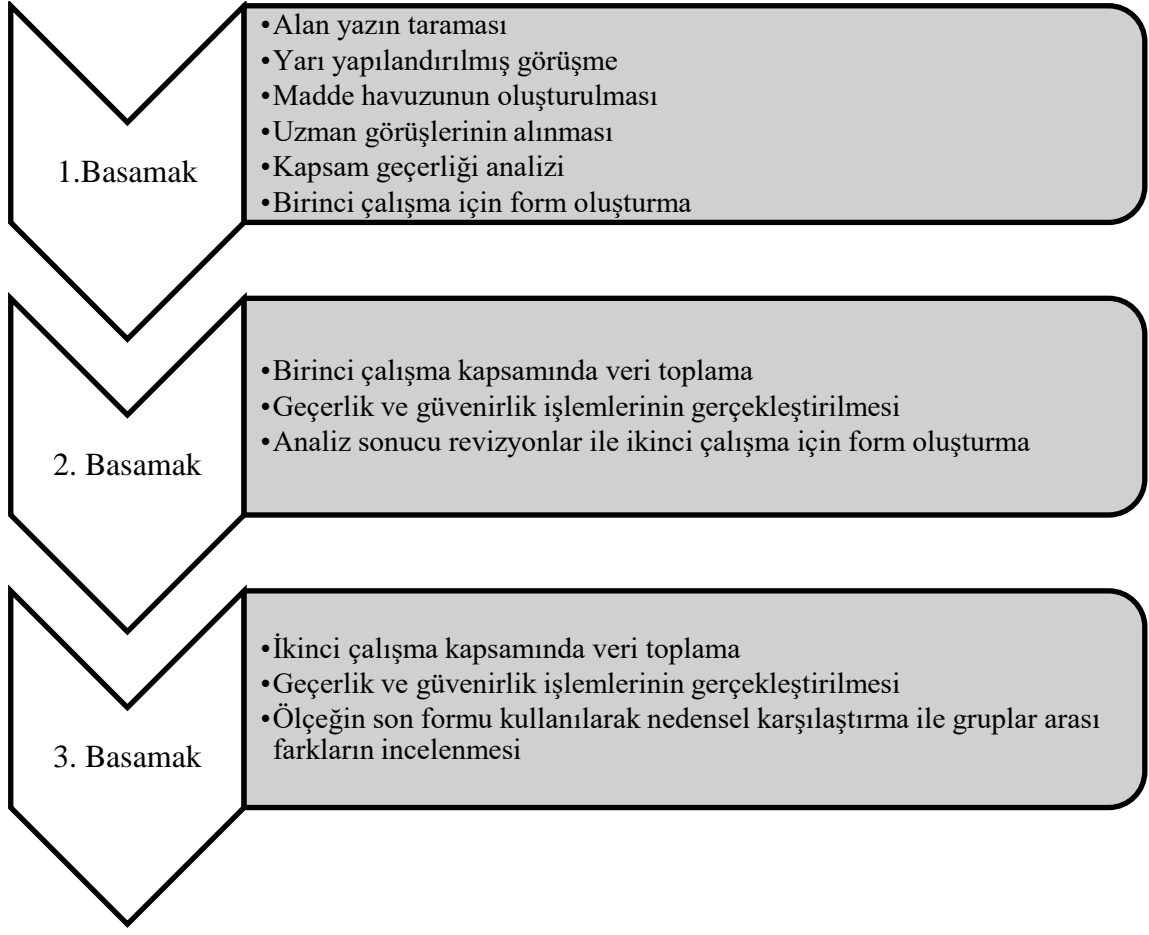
1.Basamak

•Alan yazın taraması
•Yarı yapılandırılmış görüşme
•Madde havuzunun oluşturulması
•Uzman görüşlerinin alınması
•Kapsam geçerliği analizi
•Birinci çalışma için form oluşturma

2. Basamak

•Birinci çalışma kapsamında veri toplama
•Geçerlik ve güvenirlik işlemlerinin gerçekleştirilmesi
•Analiz sonucu revizyonlar ile ikinci çalışma için form oluşturma

3. Basamak

•İkinci çalışma kapsamında veri toplama
•Geçerlik ve güvenirlik işlemlerinin gerçekleştirilmesi
•Ölçeğin son formu kullanılarak nedensel karşılaştırma ile gruplar arası farkların incelenmesi